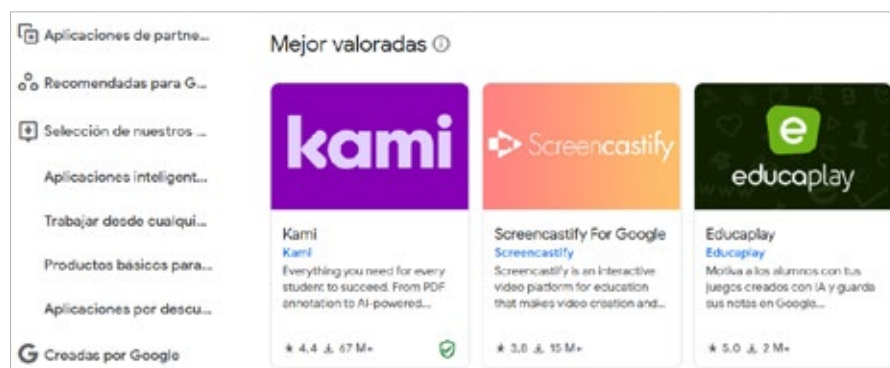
Aplicaciones de partne...

Recomendadas para G...

Selección de nuestros ...

Aplicaciones inteligent...

Trabajar desde cualqui...

Productos básicos para...

Aplicaciones por descu...

Creadas por Google

Mejor valoradas ⓘ

kami

Kami
Kami
Everything you need for every student to succeed. From PDF annotation to AI-powered...
★ 4.4 ⤓ 67 M+

Screencastify

Screencastify For Google
Screencastify
Screencastify is an interactive video platform for education that makes video creation and...
★ 3.8 ⤓ 15 M+

e
educaplay

Educaplay
Educaplay
Motiva a los alumnos con tus juegos creados con IA y guarda sus notas en Google...
★ 5.0 ⤓ 2 M+